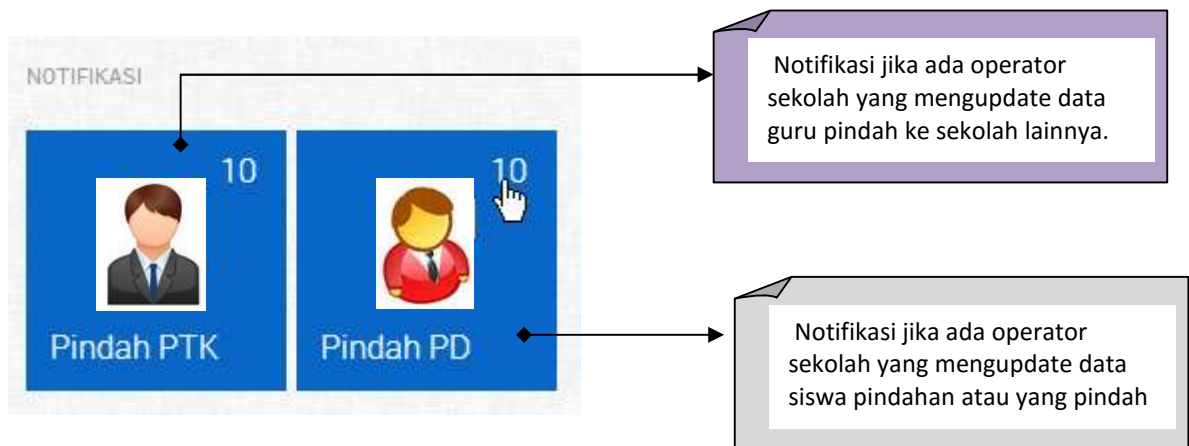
NOTIFIKASI

10

Pindah PTK

10

Pindah PD

Notifikasi jika ada operator sekolah yang mengupdate data guru pindah ke sekolah lainnya.

Notifikasi jika ada operator sekolah yang mengupdate data siswa pindahan atau yang pindah